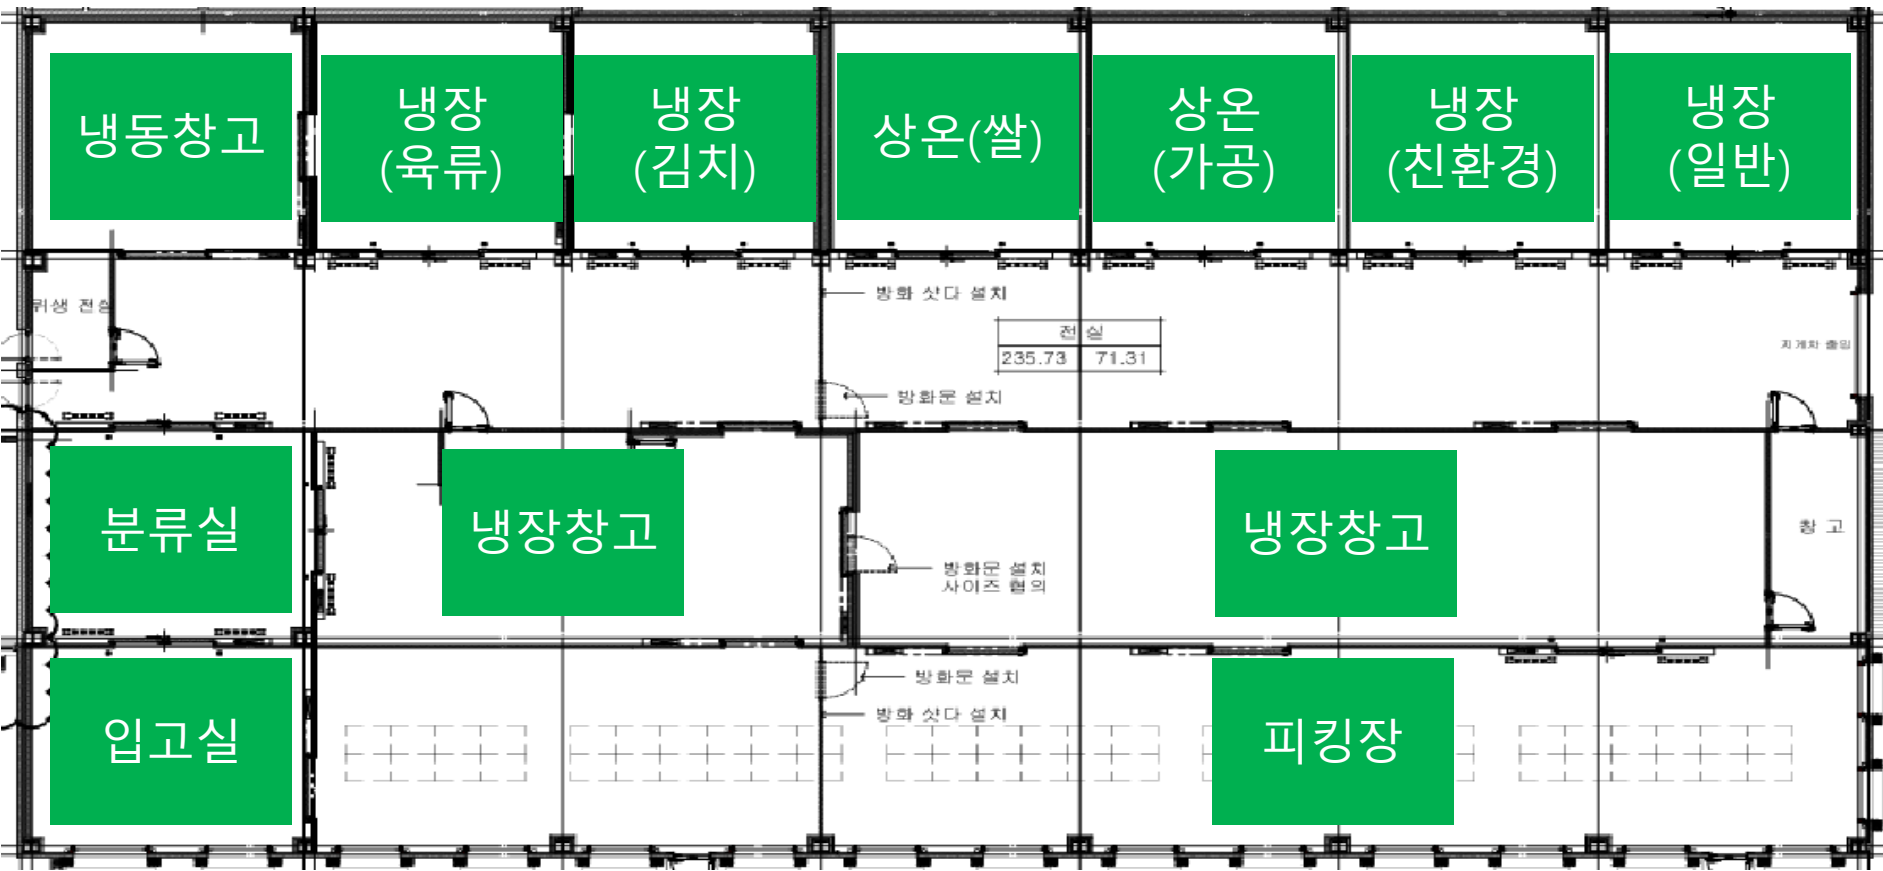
냉동창고

냉장
(육류)

냉장
(김치)

상온(쌀)

상온
(가공)

냉장
(친환경)

냉장
(일반)

위생 전실

방화 샷다 설치

| 전실 | |
|---|---|
| 235.73 | 71.31 |

지게차 출입

방화문 설치

분류실

냉장창고

방화문 설치
사이즈 협의

냉장창고

창고

방화문 설치

방화 샷다 설치

입고실

피킹장